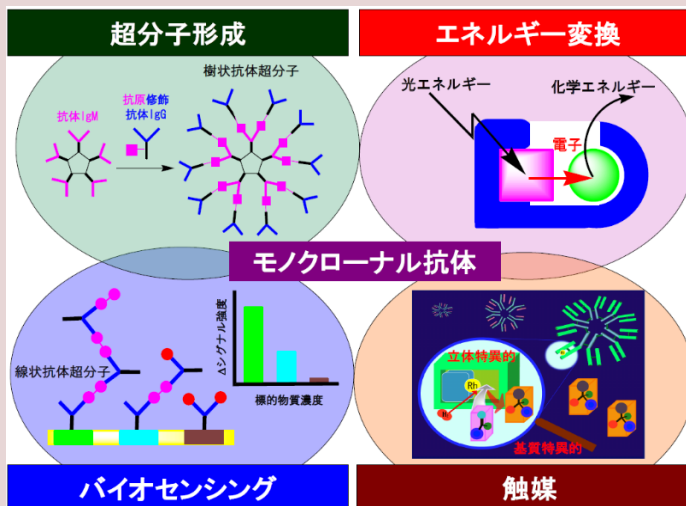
超分子形成

エネルギー変換

抗体IgM

抗原修飾抗体IgG

樹状抗体超分子

光エネルギー

化学エネルギー

電子

モノクローナル抗体

線状抗体超分子

Δシグナル強度

標的物質濃度

立体特異的

Rh

基質特異的

バイオセンシング

触媒